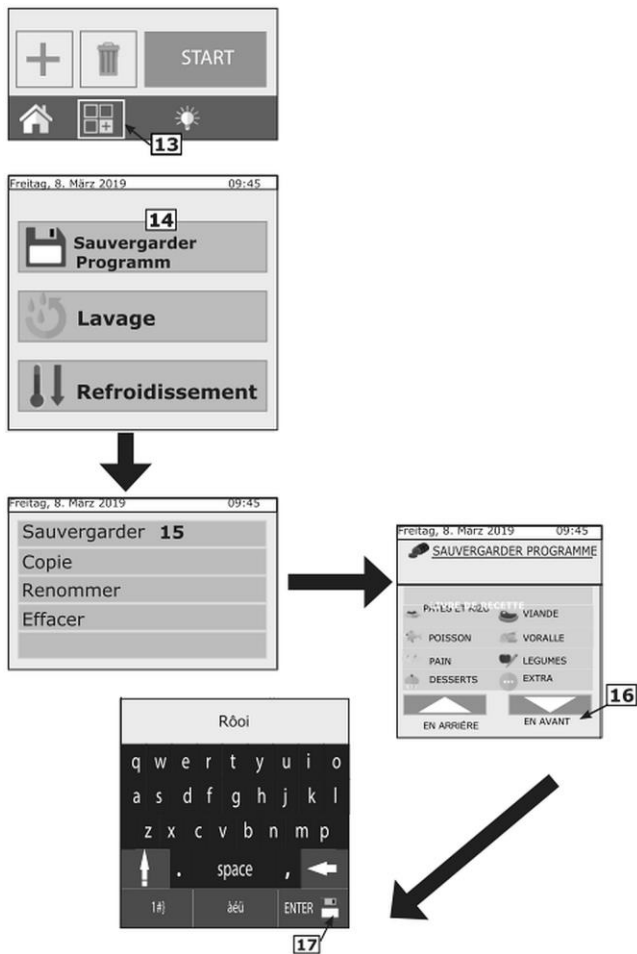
START

13

Freitag, 8. März 2019 09:45

14

Sauvergarder Programm

Lavage

Refroidissement

Freitag, 8. März 2019 09:45

Sauvergarder 15

Copie

Renommer

Effacer

Freitag, 8. März 2019 09:45

SAUVERGARDER PROGRAMME

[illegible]

PATES ET RIZ

VIANDE

POISSON

VORALLE

PAIN

LEGUMES

DESSERTS

EXTRA

EN ARRIÈRE

EN AVANT

16

Rôoi

q w e r t y u i o

a s d f g h j k l

z x c v b n m p

. space ,

1#} àéü ENTER

17